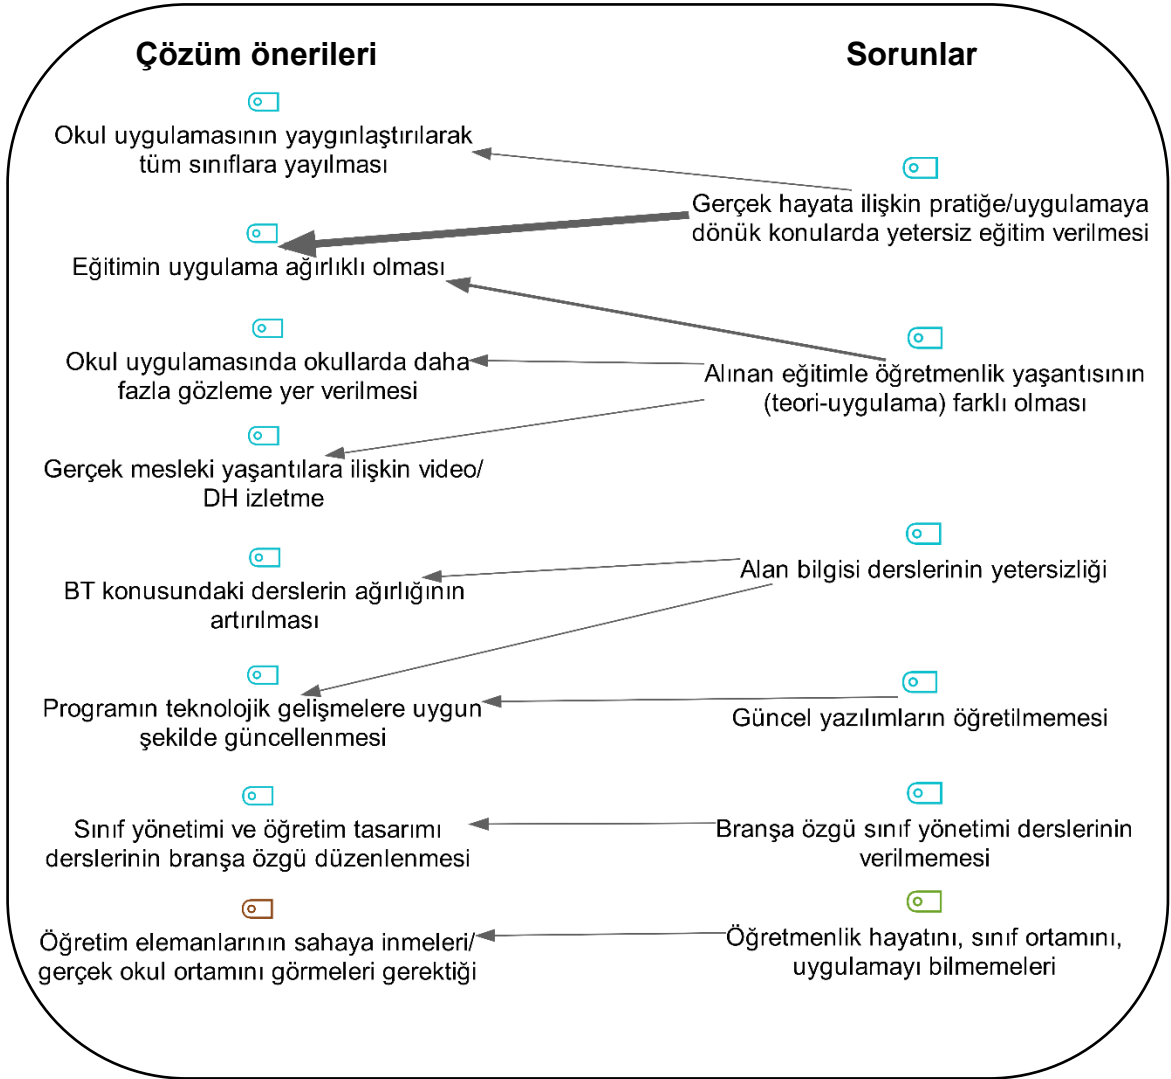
Çözüm önerileri

Okul uygulamasının yaygınlaştırılarak tüm sınıflara yayılması

Eğitimin uygulama ağırlıklı olması

Okul uygulamasında okullarda daha fazla gözleme yer verilmesi

Gerçek mesleki yaşantılara ilişkin video/ DH izletme

BT konusundaki derslerin ağırlığının artırılması

Programın teknolojik gelişmelere uygun şekilde güncellenmesi

Sınıf yönetimi ve öğretim tasarımı derslerinin branşa özgü düzenlenmesi

Öğretim elemanlarının sahaya inmeleri/ gerçek okul ortamını görmeleri gerektiği

Sorunlar

Gerçek hayata ilişkin pratiğe/uygulamaya dönük konularda yetersiz eğitim verilmesi

Alınan eğitimle öğretmenlik yaşantısının (teori-uygulama) farklı olması

Alan bilgisi derslerinin yetersizliği

Güncel yazılımların öğretilmemesi

Branşa özgü sınıf yönetimi derslerinin verilmemesi

Öğretmenlik hayatını, sınıf ortamını, uygulamayı bilmemeleri